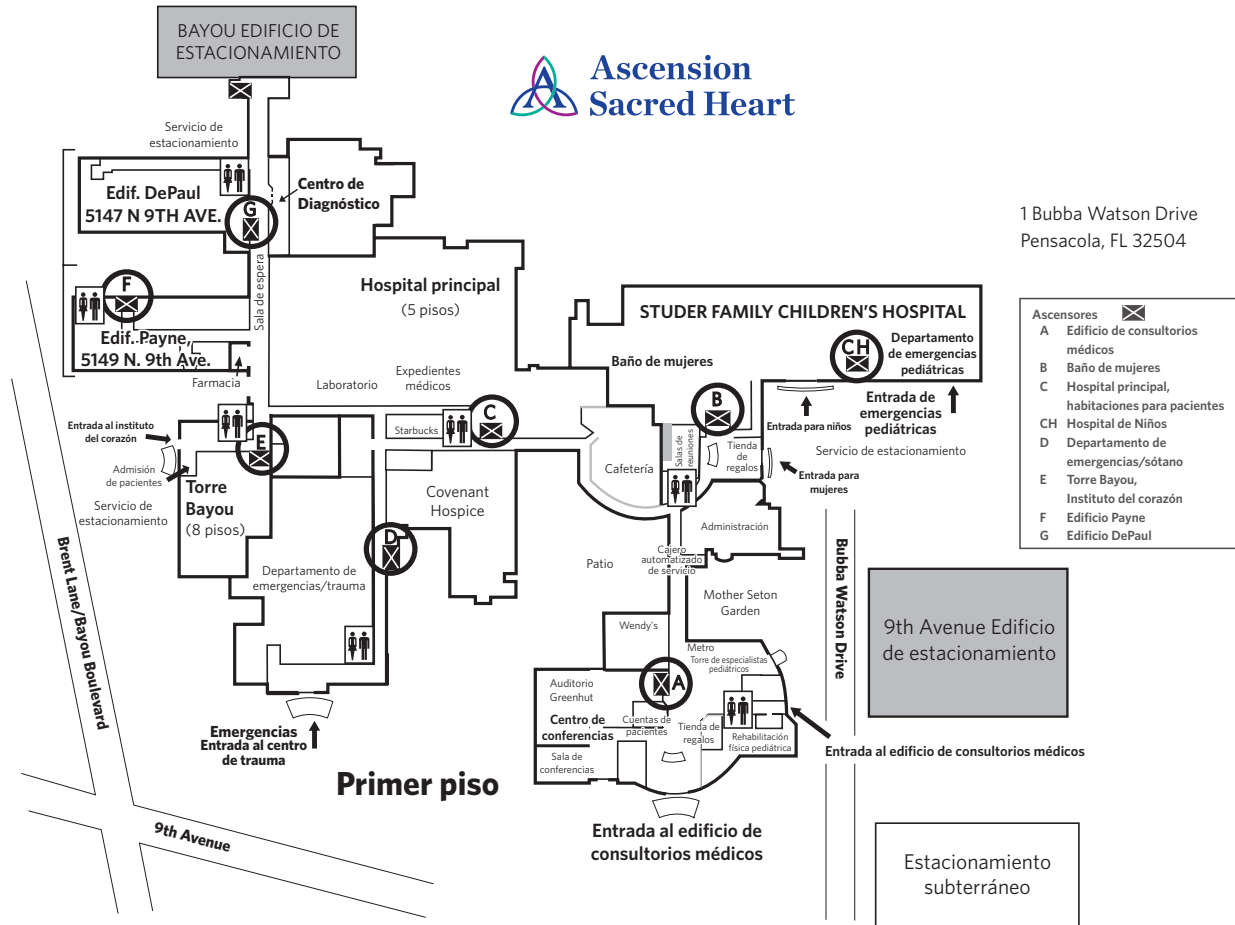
BAYOU EDIFICIO DE ESTACIONAMIENTO

Ascension Sacred Heart

Servicio de estacionamiento

Edif. DePaul 5147 N 9TH AVE.

G

Centro de Diagnóstico

1 Bubba Watson Drive
Pensacola, FL 32504

Sala de espera

F

Edif. Payne, 5149 N. 9th Ave.

Hospital principal
(5 pisos)

STUDER FAMILY CHILDREN'S HOSPITAL

Departamento de emergencias pediátricas

CH

Ascensores
A Edificio de consultorios médicos
B Baño de mujeres
C Hospital principal, habitaciones para pacientes
CH Hospital de Niños
D Departamento de emergencias/sótano
E Torre Bayou, Instituto del corazón
F Edificio Payne
G Edificio DePaul

Farmacia

Laboratorio

Expedientes médicos

Baño de mujeres

B

Entrada para niños

Entrada de emergencias pediátricas

Entrada al instituto del corazón

Starbucks

C

Salas de reuniones

Tienda de regalos

Servicio de estacionamiento

E

Admisión de pacientes

Cafetería

Entrada para mujeres

Servicio de estacionamiento

Torre Bayou
(8 pisos)

Covenant Hospice

Administración

D

Departamento de emergencias/trauma

Patio

Cajero automatizado de servicio

Bubba Watson Drive

Mother Seton Garden

9th Avenue Edificio de estacionamiento

Brent Lane/Bayou Boulevard

Wendy's

Metro

Torre de especialistas pediátricos

Auditorio Greenhut

A

Centro de conferencias

Cuentas de pacientes

Tienda de regalos

Rehabilitación física pediátrica

Entrada al edificio de consultorios médicos

Emergencias
Entrada al centro de trauma

Sala de conferencias

Primer piso

9th Avenue

Entrada al edificio de consultorios médicos

Estacionamiento subterráneo